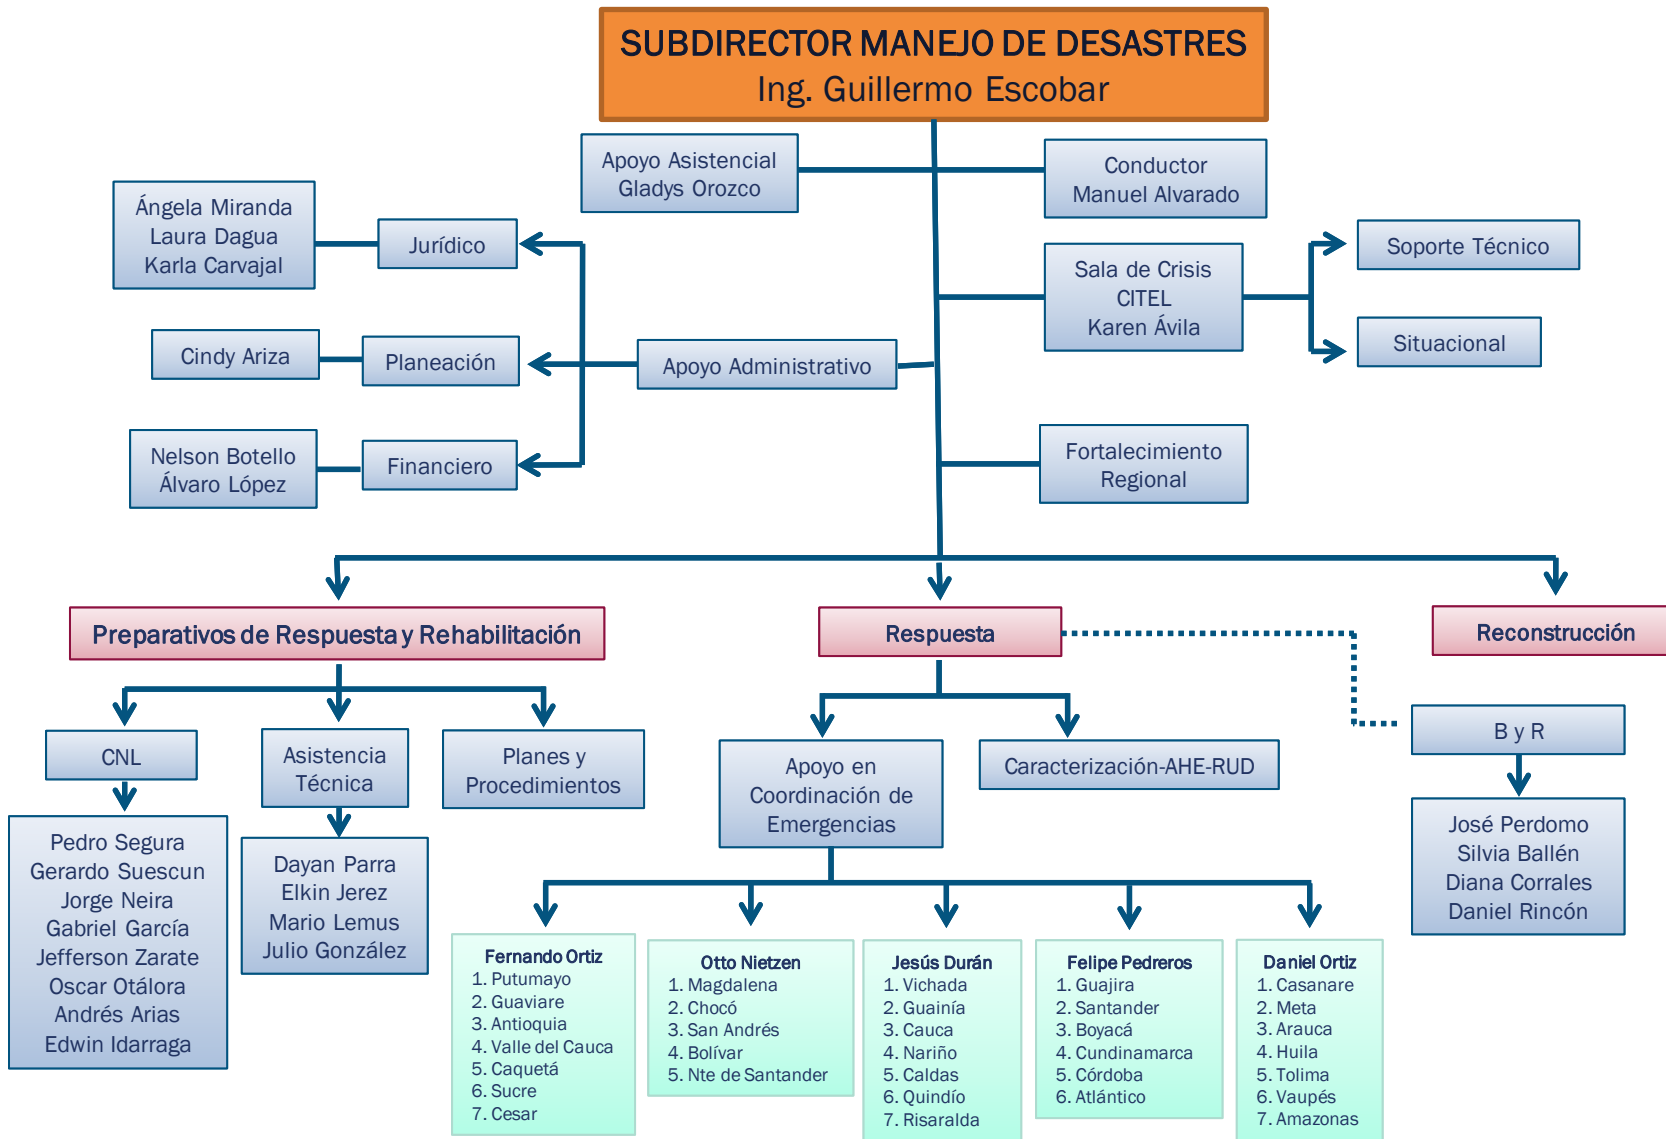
SUBDIRECTOR MANEJO DE DESASTRES
Ing. Guillermo Escobar

Apoyo Asistencial
Gladys Orozco

Conductor
Manuel Alvarado

Ángela Miranda
Laura Dagua
Karla Carvajal

Jurídico

Sala de Crisis
CITEL
Karen Ávila

Soporte Técnico

Situacional

Cindy Ariza

Planeación

Apoyo Administrativo

Nelson Botello
Álvaro López

Financiero

Fortalecimiento Regional

Preparativos de Respuesta y Rehabilitación

Respuesta

Reconstrucción

CNL

Asistencia Técnica

Planes y Procedimientos

Apoyo en Coordinación de Emergencias

Caracterización-AHE-RUD

B y R

Pedro Segura
Gerardo Suescun
Jorge Neira
Gabriel García
Jefferson Zarate
Oscar Otálora
Andrés Arias
Edwin Idarraga

Dayan Parra
Elkin Jerez
Mario Lemus
Julio González

José Perdomo
Silvia Ballén
Diana Corrales
Daniel Rincón

Fernando Ortiz
1. Putumayo
2. Guaviare
3. Antioquia
4. Valle del Cauca
5. Caquetá
6. Sucre
7. Cesar

Otto Nietzen
1. Magdalena
2. Chocó
3. San Andrés
4. Bolívar
5. Nte de Santander

Jesús Durán
1. Vichada
2. Guainía
3. Cauca
4. Nariño
5. Caldas
6. Quindío
7. Risaralda

Felipe Pedreros
1. Guajira
2. Santander
3. Boyacá
4. Cundinamarca
5. Córdoba
6. Atlántico

Daniel Ortiz
1. Casanare
2. Meta
3. Arauca
4. Huila
5. Tolima
6. Vaupés
7. Amazonas